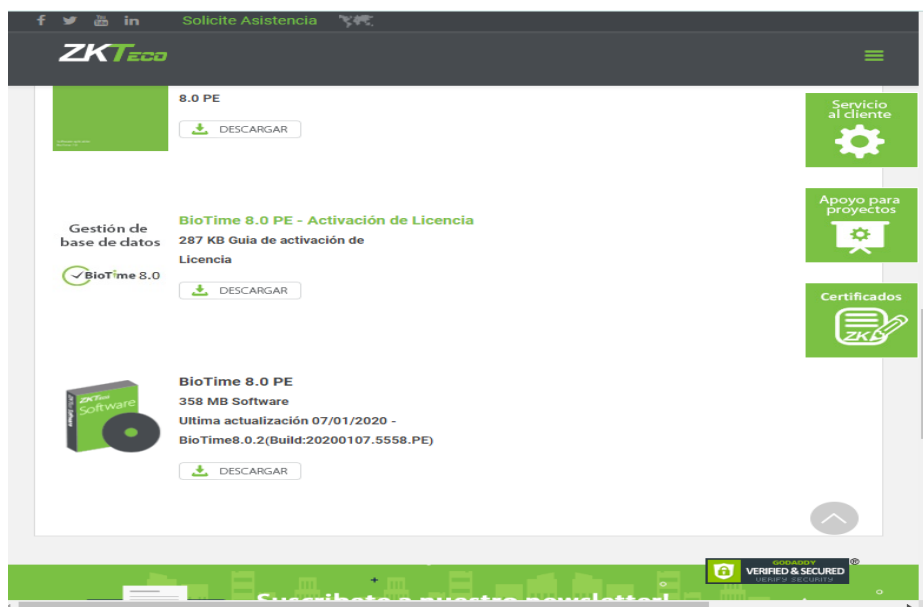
Solicite Asistencia

ZKTeco

8.0 PE

DESCARGAR

Servicio al cliente

Gestión de base de datos

BioTime 8.0

BioTime 8.0 PE - Activación de Licencia

287 KB Guia de activación de Licencia

DESCARGAR

Apoyo para proyectos

Certificados

ZK

ZKTeco Software

BioTime 8.0 PE

358 MB Software

Ultima actualización 07/01/2020 - BioTime8.0.2(Build:20200107.5558.PE)

DESCARGAR

GODADDY
VERIFIED & SECURED
VERIFY SECURITY

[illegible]